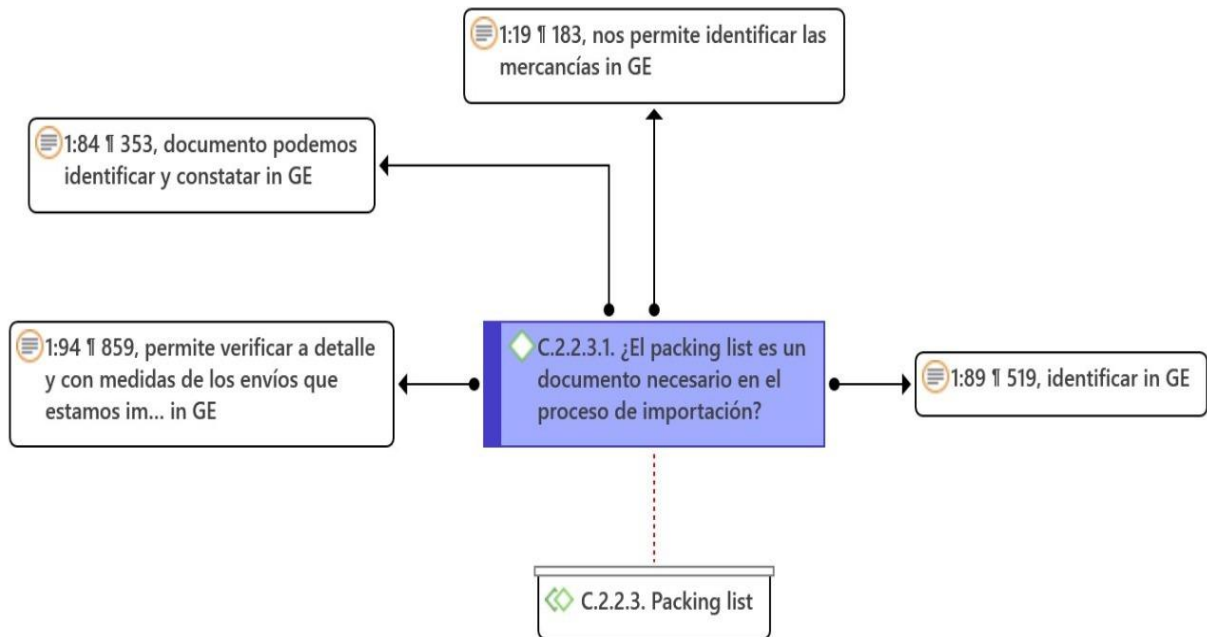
1:19 ¶ 183, nos permite identificar las mercancías in GE

1:84 ¶ 353, documento podemos identificar y constatar in GE

1:94 ¶ 859, permite verificar a detalle y con medidas de los envíos que estamos im... in GE

C.2.2.3.1. ¿El packing list es un documento necesario en el proceso de importación?

1:89 ¶ 519, identificar in GE

C.2.2.3. Packing list